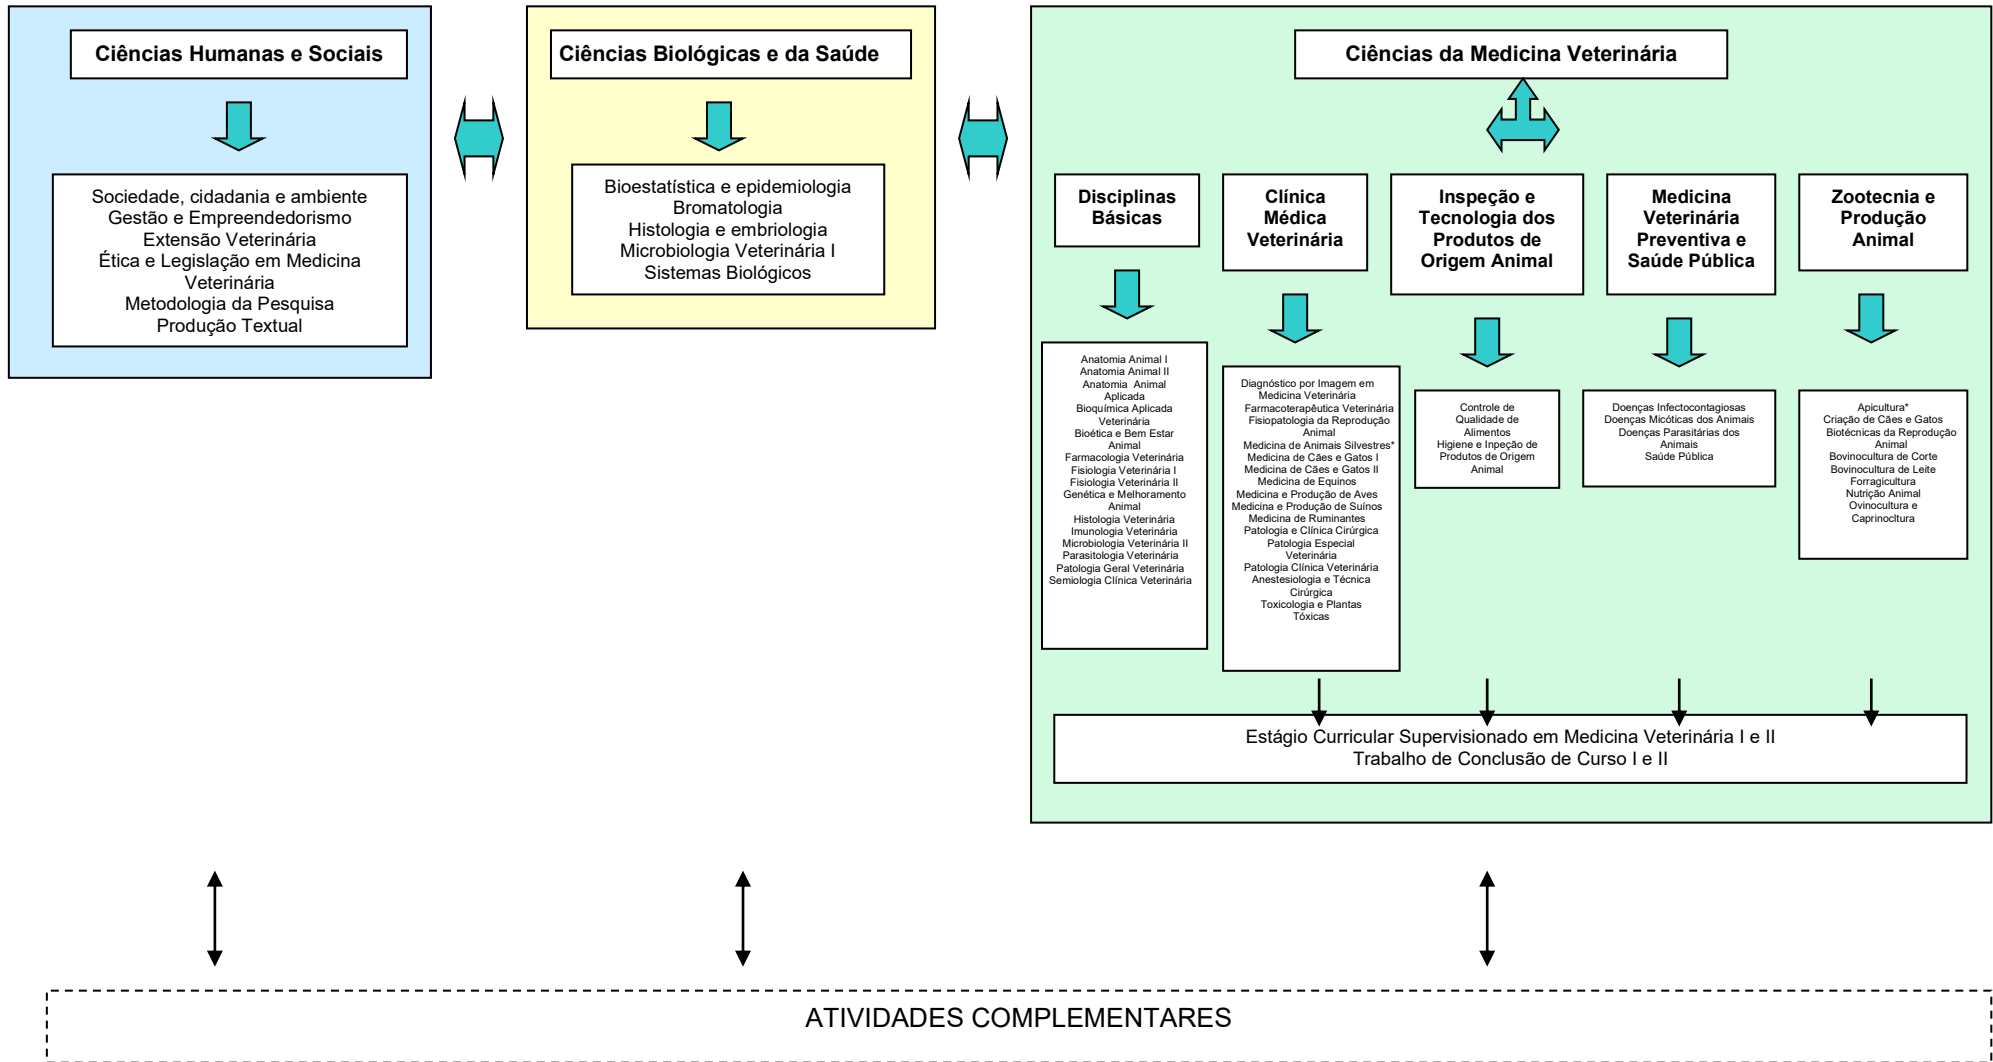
Ciências Humanas e Sociais

Sociedade, cidadania e ambiente
Gestão e Empreendedorismo
Extensão Veterinária
Ética e Legislação em Medicina Veterinária
Metodologia da Pesquisa
Produção Textual

Ciências Biológicas e da Saúde

Bioestatística e epidemiologia
Bromatologia
Histologia e embriologia
Microbiologia Veterinária I
Sistemas Biológicos

Ciências da Medicina Veterinária

Disciplinas Básicas

Anatomia Animal I
Anatomia Animal II
Anatomia Animal Aplicada
Bioquímica Aplicada Veterinária
Bioética e Bem Estar Animal
Farmacologia Veterinária
Fisiologia Veterinária I
Fisiologia Veterinária II
Genética e Melhoramento Animal
Histologia Veterinária
Imunologia Veterinária
Microbiologia Veterinária II
Parasitologia Veterinária
Patologia Geral Veterinária
Semiologia Clínica Veterinária

Clínica Médica Veterinária

Diagnóstico por Imagem em Medicina Veterinária
Farmacoterapêutica Veterinária
Fisiopatologia da Reprodução Animal
Medicina de Animais Silvestres*
Medicina de Cães e Gatos I
Medicina de Cães e Gatos II
Medicina de Equinos
Medicina e Produção de Aves
Medicina e Produção de Suínos
Medicina de Ruminantes
Patologia e Clínica Cirúrgica
Patologia Especial Veterinária
Patologia Clínica Veterinária
Anestesiologia e Técnica Cirúrgica
Toxicologia e Plantas Tóxicas

Inspeção e Tecnologia dos Produtos de Origem Animal

Controle de Qualidade de Alimentos
Higiene e Inpeção de Produtos de Origem Animal

Medicina Veterinária Preventiva e Saúde Pública

Doenças Infectocontagiosas
Doenças Micóticas dos Animais
Doenças Parasitárias dos Animais
Saúde Pública

Zootecnia e Produção Animal

Apicultura*
Criação de Cães e Gatos
Biotécnicas da Reprodução Animal
Bovinocultura de Corte
Bovinocultura de Leite
Forragicultura
Nutrição Animal
Ovinocultura e Caprinocltura

Estágio Curricular Supervisionado em Medicina Veterinária I e II
Trabalho de Conclusão de Curso I e II

ATIVIDADES COMPLEMENTARES